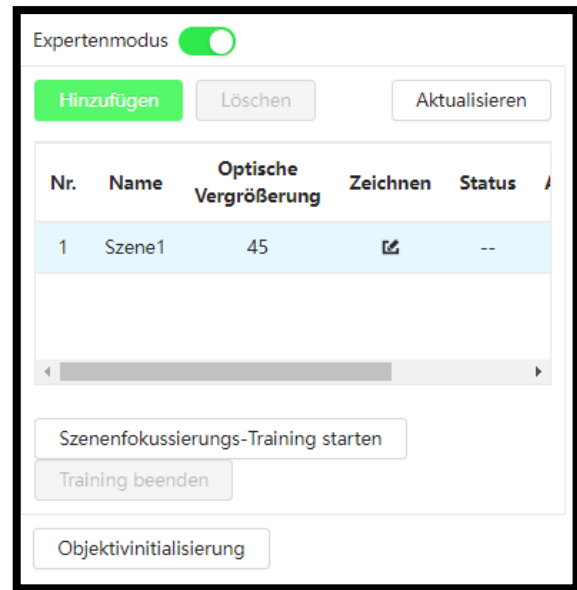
Expertenmodus

Hinzufügen Löschen Aktualisieren

| Nr. | Name | Optische Vergrößerung | Zeichnen | Status |
|---|---|---|---|---|
| 1 | Szene1 | 45 | | -- |

Szenenfokussierungs-Training starten

Training beenden

Objektivinitialisierung